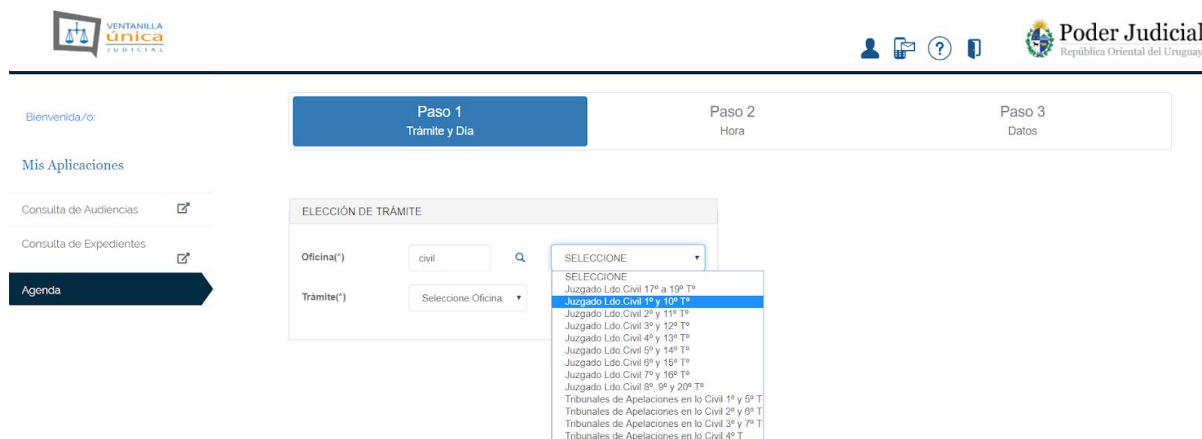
VENTANILLA única JUDICIAL

Poder Judicial
República Oriental del Uruguay

Bienvenida/o:

Mis Aplicaciones

Consulta de Audiencias

Consulta de Expedientes

Agenda

Paso 1
Trámite y Día

Paso 2
Hora

Paso 3
Datos

ELECCIÓN DE TRÁMITE

Oficina(*)

civil

SELECCIONE

Trámite(*)

Seleccione Oficina

SELECCIONE
Juzgado Ldo.Civil 17º a 19º T°
Juzgado Ldo.Civil 1º y 10º T°
Juzgado Ldo.Civil 2º y 11º T°
Juzgado Ldo.Civil 3º y 12º T°
Juzgado Ldo.Civil 4º y 13º T°
Juzgado Ldo.Civil 5º y 14º T°
Juzgado Ldo.Civil 6º y 15º T°
Juzgado Ldo.Civil 7º y 16º T°
Juzgado Ldo.Civil 8º, 9º y 20º T°
Tribunales de Apelaciones en lo Civil 1º y 5º T
Tribunales de Apelaciones en lo Civil 2º y 6º T
Tribunales de Apelaciones en lo Civil 3º y 7º T
Tribunales de Apelaciones en lo Civil 4º T